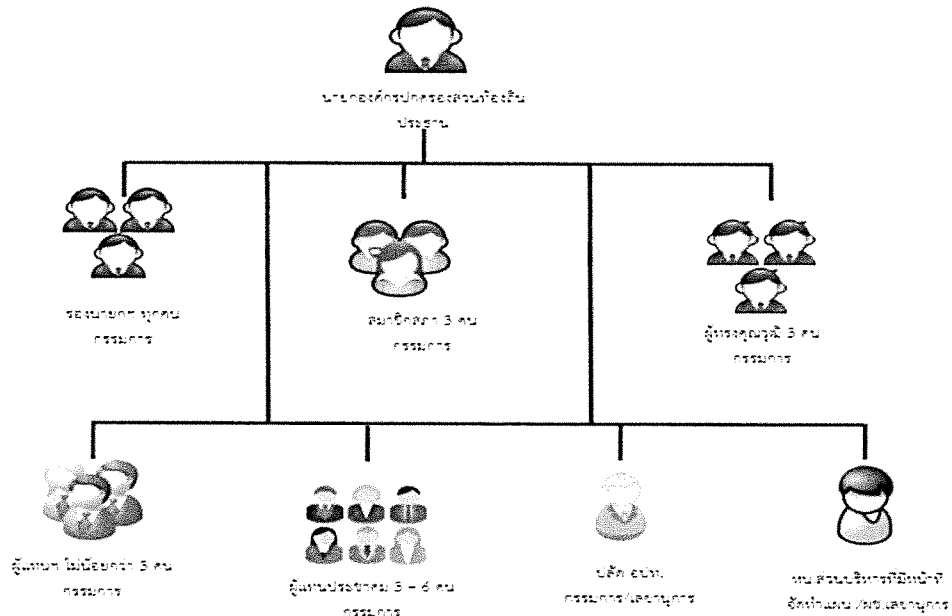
นายกองค์กรปกครองส่วนท้องถิ่น
ประธาน

รองนายกฯ ทุกคน
กรรมการ

สมาชิกสภา 3 คน
กรรมการ

ผู้ทรงคุณวุฒิ 3 คน
กรรมการ

ผู้แทนฯ ไม่น้อยกว่า 3 คน
กรรมการ

ผู้แทนประชาคม 3 – 6 คน
กรรมการ

ปลัด อปท.
กรรมการ/เลขานุการ

หน.ส่วนบริหารที่มีหน้าที่
จัดทำแผน /ผช.เลขานุการ